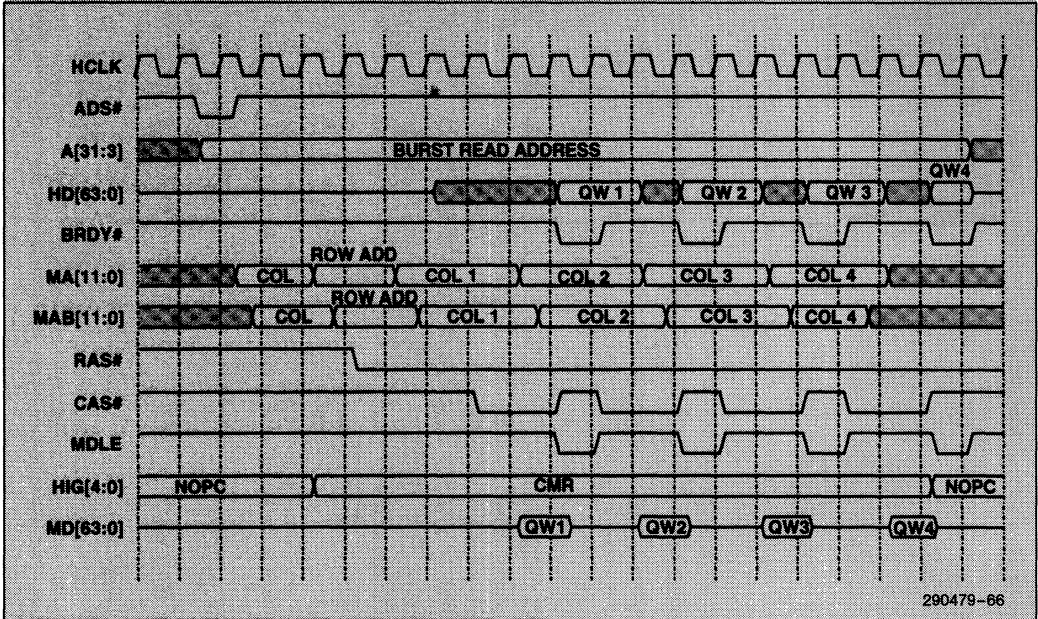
HCLK
ADS#
A[31:3]
BURST READ ADDRESS
HD[63:0]
QW 1
QW 2
QW 3
QW4
BRDY#
ROW ADD
MA[11:0]
COL
COL 1
COL 2
COL 3
COL 4
ROW ADD
MAB[11:0]
COL
COL 1
COL 2
COL 3
COL 4
RAS#
CAS#
MDLE
HIG[4:0]
NOPC
CMR
NOPC
MD[63:0]
QW1
QW2
QW3
QW4
290479-66